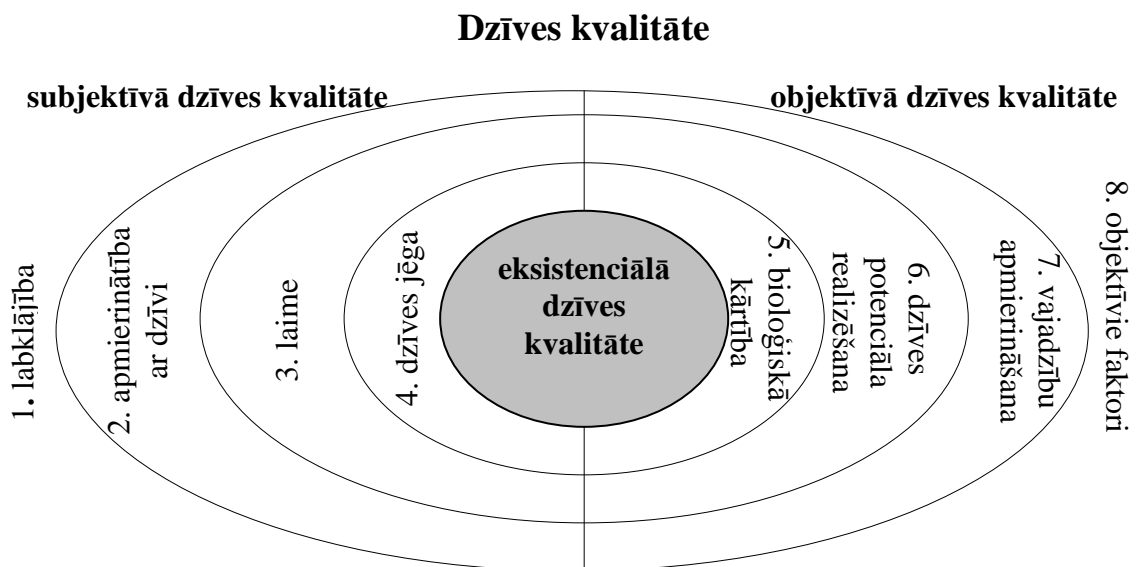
Dzīves kvalitāte

subjektīvā dzīves kvalitāte

objektīvā dzīves kvalitāte

1. labklājība

2. apmierinātība ar dzīvi

3. laime

4. dzīves jēga

eksistenciālā dzīves kvalitāte

5. bioloģiskā kārtība

6. dzīves potenciāla realizēšana

7. vajadzību apmierināšana

8. objektīvie faktori